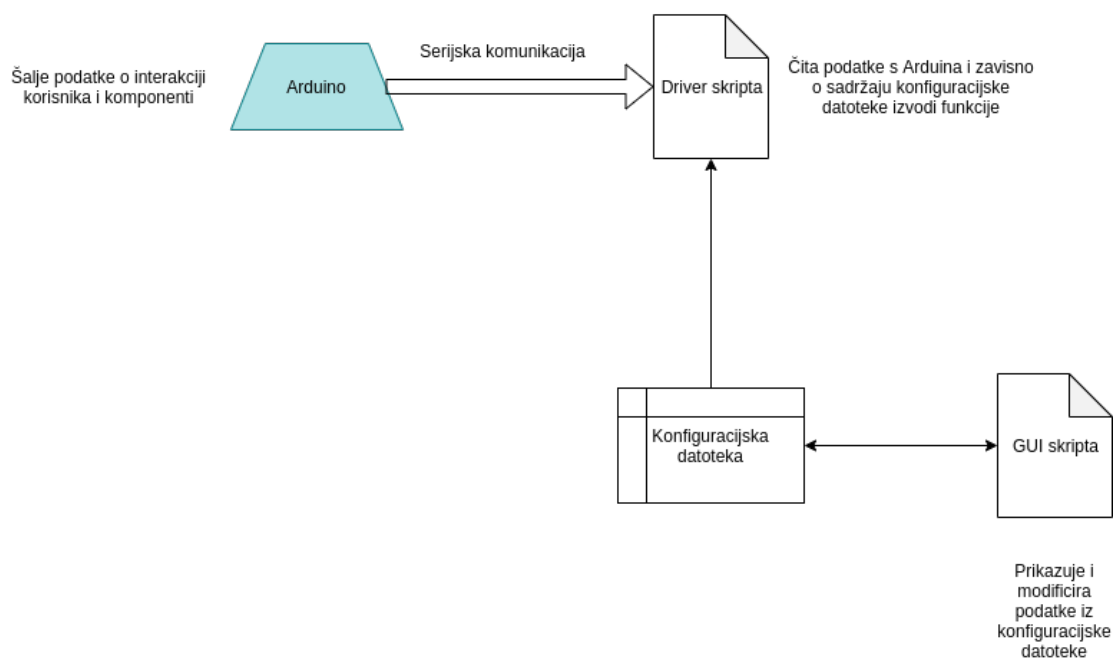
Šalje podatke o interakciji korisnika i komponenti

Arduino

Serijska komunikacija

Driver skripta

Čita podatke s Arduina i zavisno o sadržaju konfiguracijske datoteke izvodi funkcije

Konfiguracijska datoteka

GUI skripta

Prikazuje i modificira podatke iz konfiguracijske datoteke